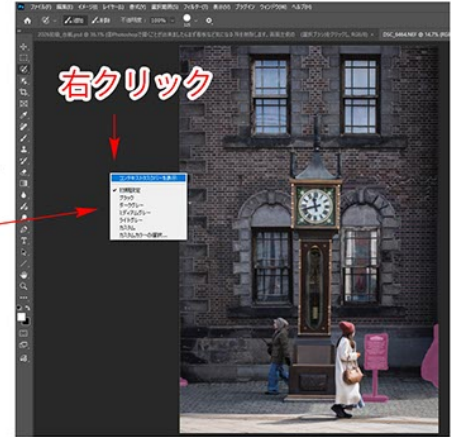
右クリック

ファイル(F) 編集(E) イメージ(I) レイヤー(L) 書式(Y) 選択範囲(S) フィルター(T) 3D(D) 表示(V) プラグイン ウィンドウ(W) ヘルプ(H)

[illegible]

DSC_6464.NEF @ 14.7% (RGB/8)

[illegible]
初期設定
ブラック
ダークグレー
ミディアムグレー
ライトグレー
カスタム
カスタムカラーの選択...